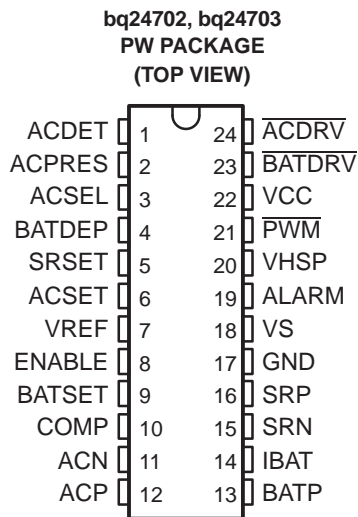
bq24702, bq24703
PW PACKAGE
(TOP VIEW)

ACDET 1
ACPRES 2
ACSEL 3
BATDEP 4
SRSET 5
ACSET 6
VREF 7
ENABLE 8
BATSET 9
COMP 10
ACN 11
ACP 12

24 $\overline{ACDRV}$
23 $\overline{BATDRV}$
22 VCC
21 $\overline{PWM}$
20 VHSP
19 ALARM
18 VS
17 GND
16 SRP
15 SRN
14 IBAT
13 BATP